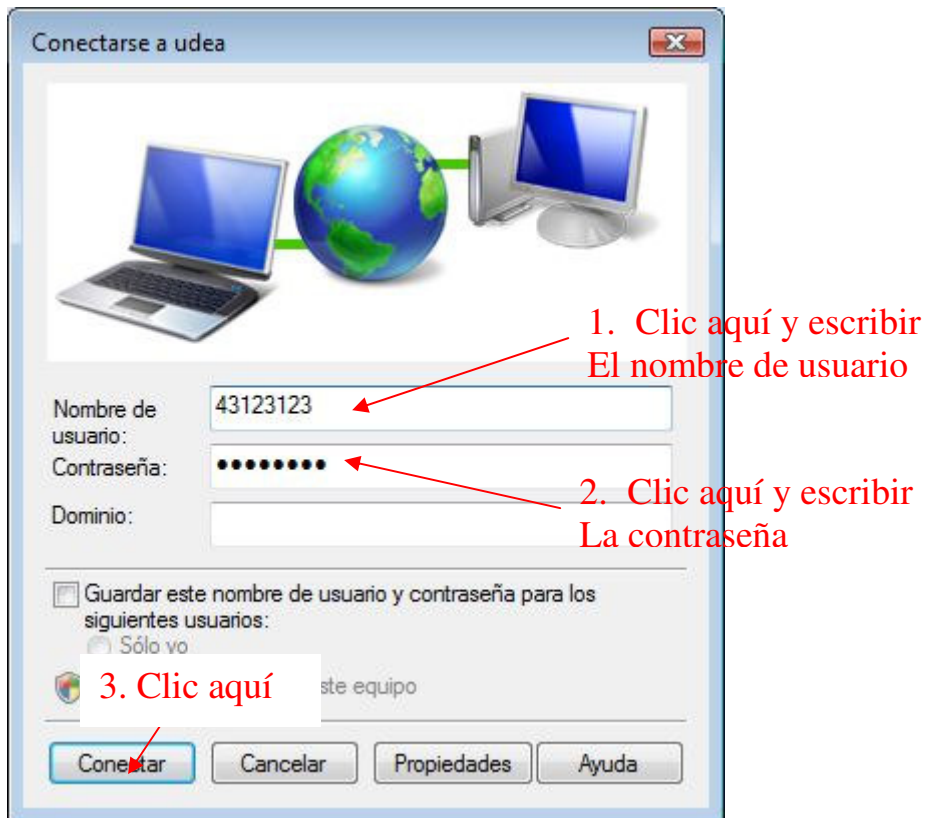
Conectarse a udea

1. Clic aquí y escribir El nombre de usuario

Nombre de usuario: 43123123

Contraseña: ●●●●●●●●●

2. Clic aquí y escribir La contraseña

Dominio:

Guardar este nombre de usuario y contraseña para los siguientes usuarios:

Sólo yo

3. Clic aquí

ste equipo

Conectar

Cancelar

Propiedades

Ayuda